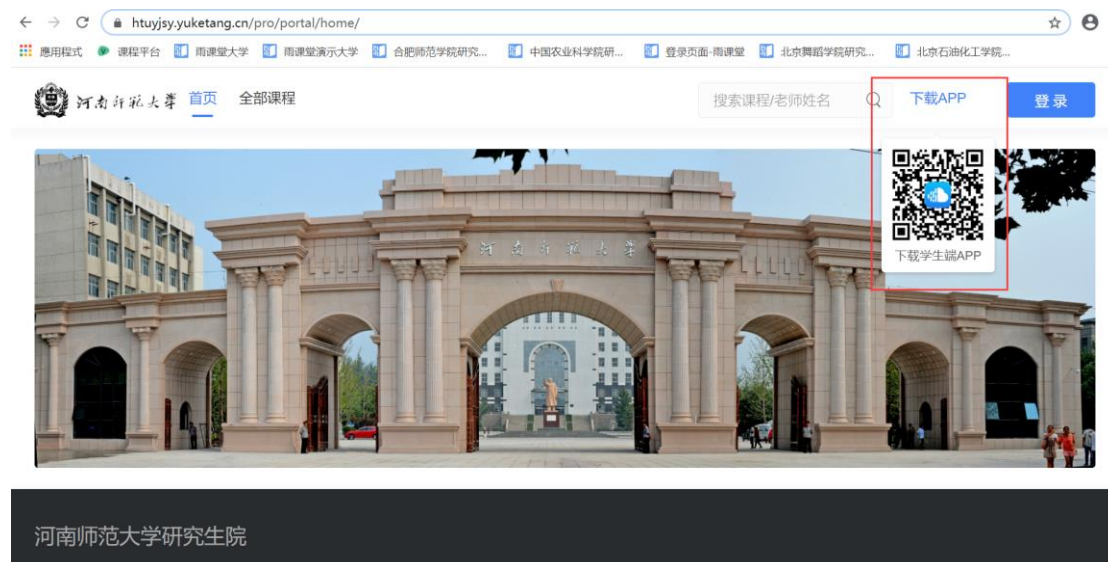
htuyjsy.yuketang.cn/pro/portal/home/

應用程式 课程平台 雨课堂大学 雨课堂演示大学 合肥师范学院研究... 中国农业科学院研... 登录页面-雨课堂 北京舞蹈学院研究... 北京石油化工学院...

河南師範大學 首页 全部课程 搜索课程/老师姓名 下载APP 登录

下载学生端APP

河南師範大學

河南师范大学研究生院